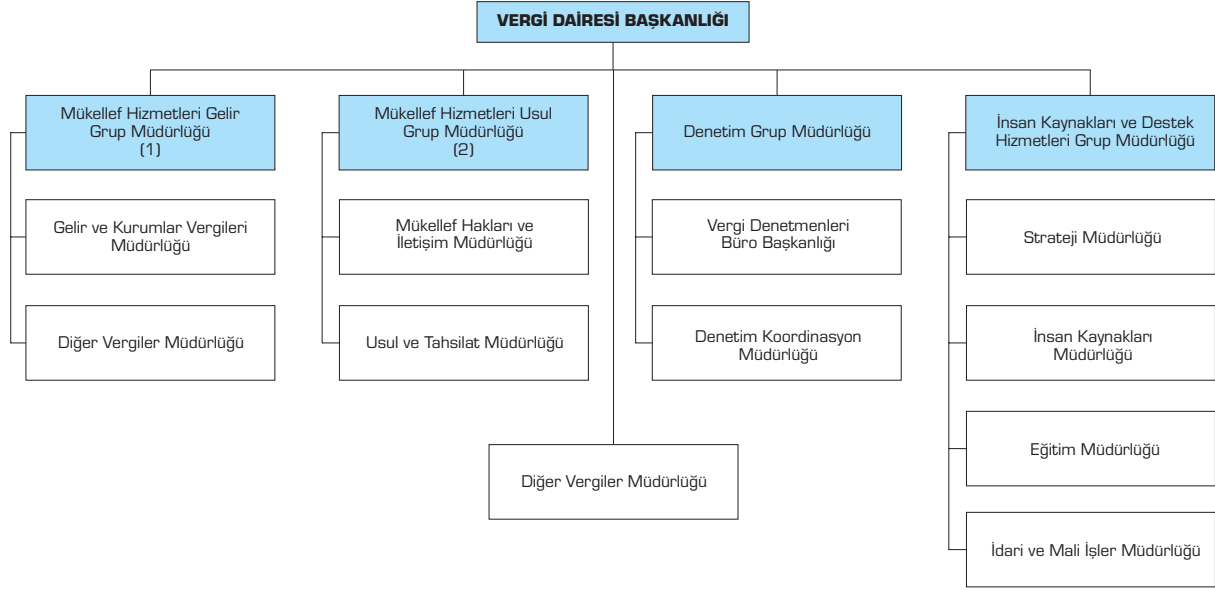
VERGİ DAİRESİ BAŞKANLIĞI

Mükellef Hizmetleri Gelir Grup Müdürlüğü (1)

Gelir ve Kurumlar Vergileri Müdürlüğü

Diğer Vergiler Müdürlüğü

Mükellef Hizmetleri Usul Grup Müdürlüğü (2)

Mükellef Hakları ve İletişim Müdürlüğü

Usul ve Tahsilat Müdürlüğü

Denetim Grup Müdürlüğü

Vergi Denetmenleri Büro Başkanlığı

Denetim Koordinasyon Müdürlüğü

İnsan Kaynakları ve Destek Hizmetleri Grup Müdürlüğü

Strateji Müdürlüğü

İnsan Kaynakları Müdürlüğü

Eğitim Müdürlüğü

İdari ve Mali İşler Müdürlüğü

Diğer Vergiler Müdürlüğü